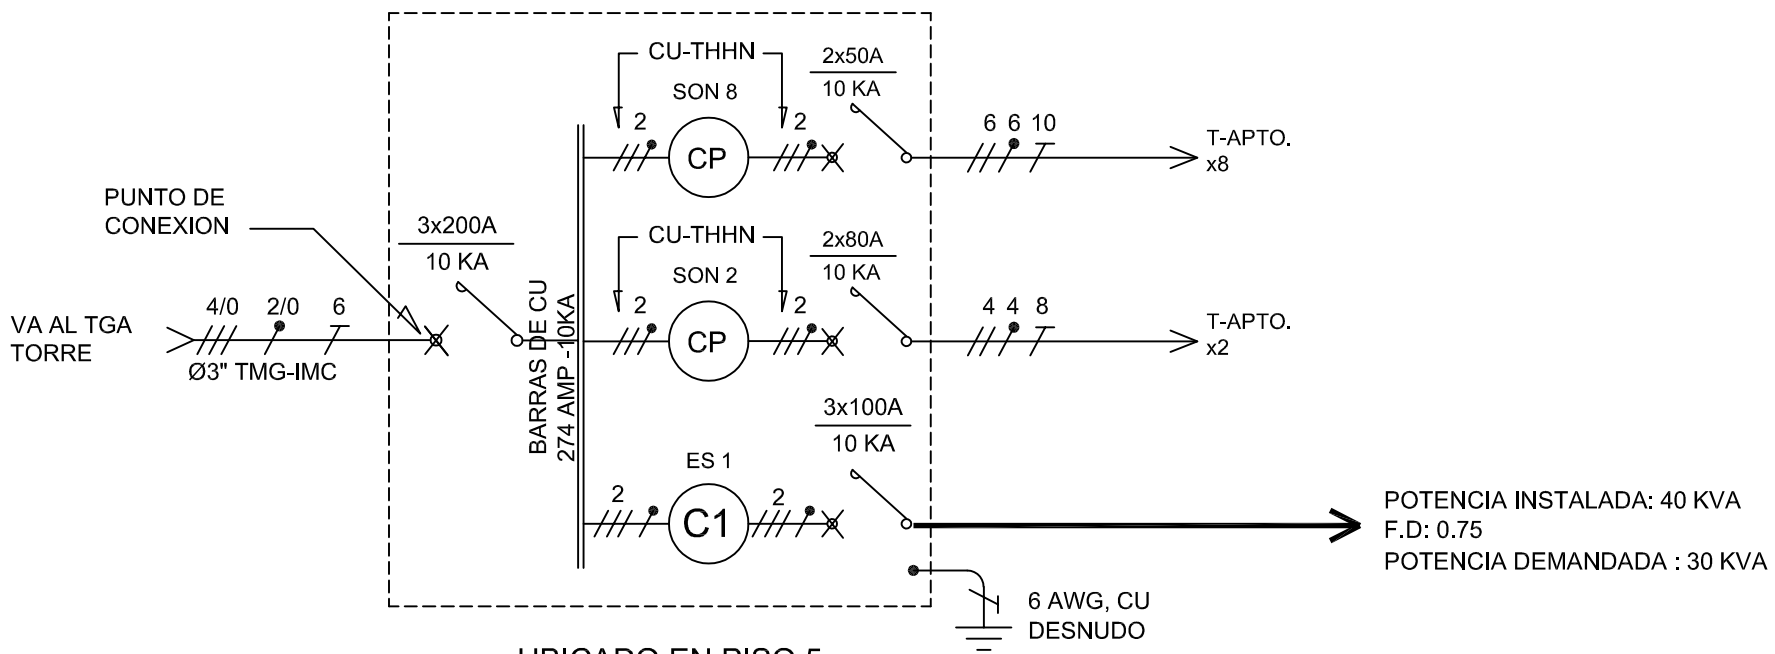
PUNTO DE CONEXION

VA AL TGA TORRE

4/0 2/0 6

Ø3" TMG-IMC

3x200A
10 KA

BARRAS DE CU
274 AMP -10KA

CU-THHN
SON 8
2
CP
2

2x50A
10 KA

6 6 10

T-APTO. x8

CU-THHN
SON 2
2
CP
2

2x80A
10 KA

4 4 8

T-APTO. x2

3x100A
10 KA

ES 1
2
C1
2

POTENCIA INSTALADA: 40 KVA
F.D: 0.75
POTENCIA DEMANDADA : 30 KVA

6 AWG, CU
DESNUDO

UBICADO EN PISO 5